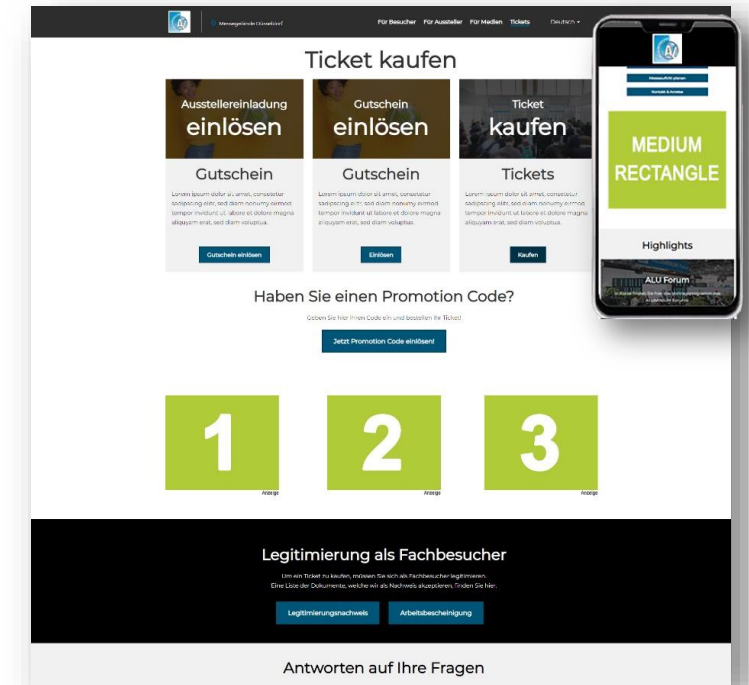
Messegelände Düsseldorf

Für Besucher Für Aussteller Für Medien Tickets Deutsch

Ticket kaufen

Ausstellereinladung einlösen

Gutschein

Lorem ipsum dolor sit amet, consetetur sadipscing elitr, sed diam nonumy eirmod tempor invidunt ut labore et dolore magna aliquyam erat, sed diam voluptua.

Gutschein einlösen

Gutschein einlösen

Gutschein

Lorem ipsum dolor sit amet, consetetur sadipscing elitr, sed diam nonumy eirmod tempor invidunt ut labore et dolore magna aliquyam erat, sed diam voluptua.

Einlösen

Ticket kaufen

Tickets

Lorem ipsum dolor sit amet, consetetur sadipscing elitr, sed diam nonumy eirmod tempor invidunt ut labore et dolore magna aliquyam erat, sed diam voluptua.

Kaufen

Haben Sie einen Promotion Code?

Geben Sie hier Ihren Code ein und bestellen Ihr Ticket!

Jetzt Promotion Code einlösen!

1
Anzeige

2
Anzeige

3
Anzeige

Legitimierung als Fachbesucher

Um ein Ticket zu kaufen, müssen Sie sich als Fachbesucher legitimieren.
Eine Liste der Dokumente, welche wir als Nachweis akzeptieren, finden Sie hier.

Legitimierungsnachweis

Arbeitsbescheinigung

Antworten auf Ihre Fragen

Messeaufsicht planen

Kontakt & Anreise

MEDIUM RECTANGLE

Highlights

ALU Forum

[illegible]